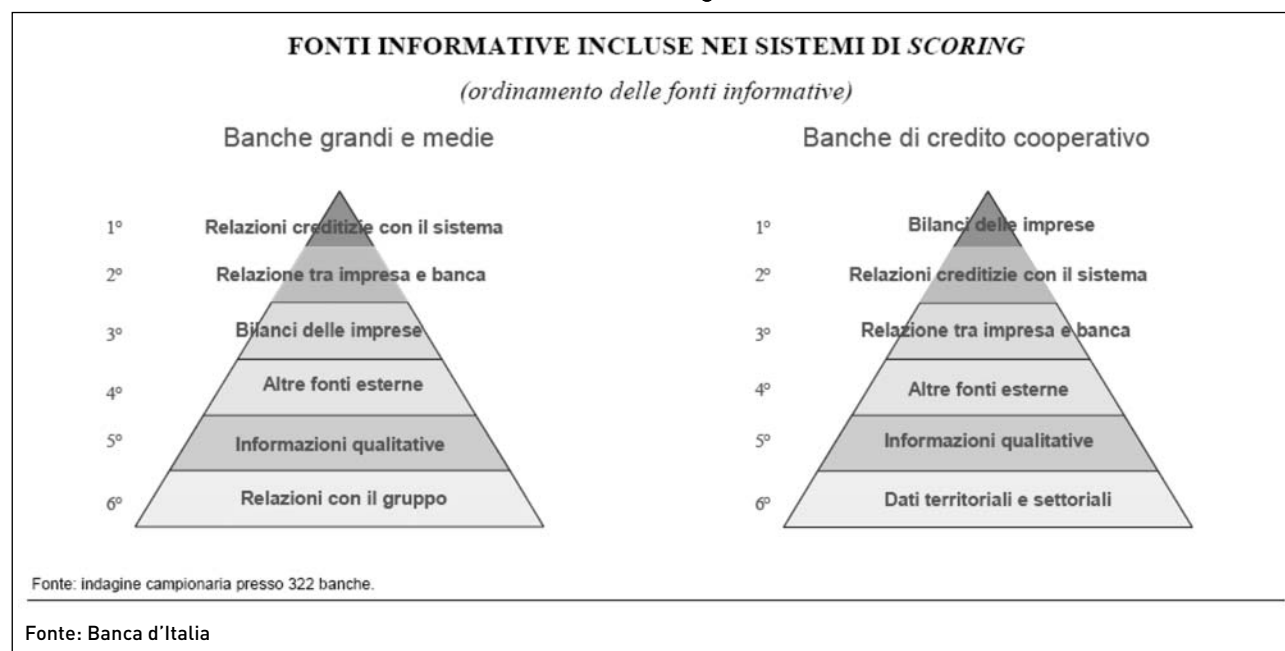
FONTI INFORMATIVE INCLUSE NEI SISTEMI DI *SCORING*

(ordinamento delle fonti informative)

Banche grandi e medie

1° Relazioni creditizie con il sistema
2° Relazione tra impresa e banca
3° Bilanci delle imprese
4° Altre fonti esterne
5° Informazioni qualitative
6° Relazioni con il gruppo

Banche di credito cooperativo

1° Bilanci delle imprese
2° Relazioni creditizie con il sistema
3° Relazione tra impresa e banca
4° Altre fonti esterne
5° Informazioni qualitative
6° Dati territoriali e settoriali

Fonte: indagine campionaria presso 322 banche.

Fonte: Banca d'Italia